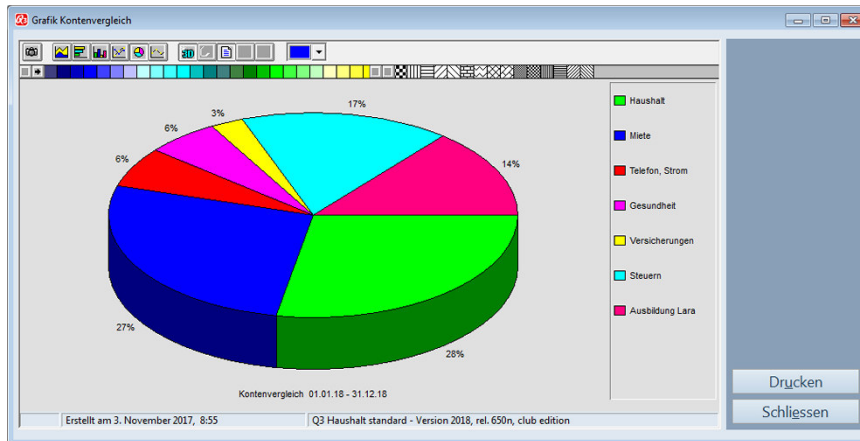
Grafik Kontenvergleich

17%

3%

6%

14%

6%

27%

28%

Haushalt

Miete

Telefon, Strom

Gesundheit

Versicherungen

Steuern

Ausbildung Lara

Kontenvergleich 01.01.18 - 31.12.18

Erstellt am 3. November 2017, 8:55

Q3 Haushalt standard - Version 2018, rel. 650n, club edition

Drucken

Schliessen